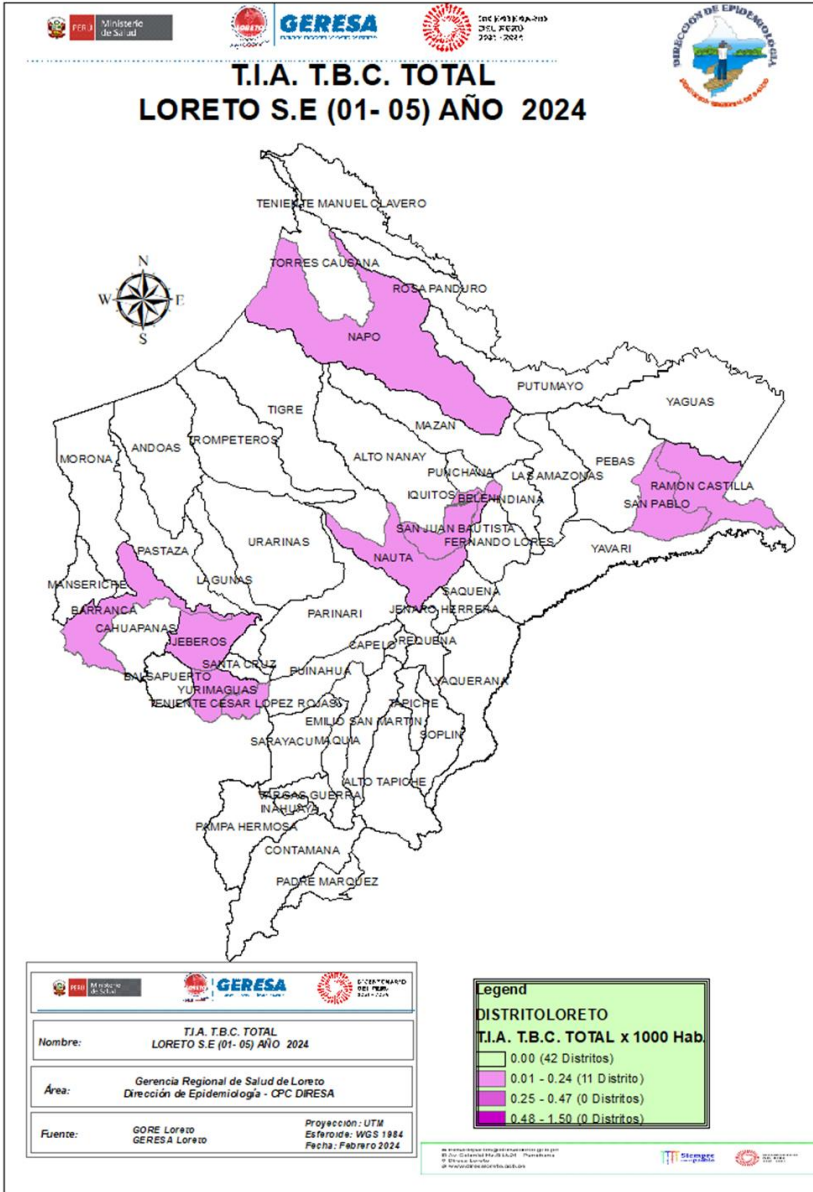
PERÚ Ministerio de Salud
GERESA
Bicentenario del Perú 2021 - 2024
DIRECCION DE EPIDEMIOLOGIA

T.I.A. T.B.C. TOTAL
LORETO S.E (01- 05) AÑO 2024

N
W E
S

TENIENTE MANUEL CLAVERO
TORRES CAUSANA
ROSA PANDURO
NAPO
PUTUMAYO
YAGUAS
TIGRE
MAZAN
ANDOAS
TROMPETEROS
ALTO NANAY
PUNCHANA
LAS AMAZONAS
PEBAS
MORONA
IQUITOS
BELEN
INDIANA
RAMON CASTILLA
SAN PABLO
SAN JUAN BAUTISTA
FERNANDO LORES
PASTAZA
URARINAS
NAUTA
YAVARI
MANSERICHE
LAGUNAS
SAQUENA
PARINARI
JENARO HERRERA
BARRANCA
CAHUAPANAS
JEBEROS
CAPELO
REQUENA
SANTA CRUZ
PUINAHUA
BALSAPUERTO
YURIMAGUAS
YAQUERANA
TENIENTE CESAR LOPEZ ROJAS
TAPICHE
EMILIO SAN MARTIN
SOPLIN
SARAYACU
MAQUIA
ALTO TAPICHE
VARGAS GUERRA
INAHUAYA
PAMPA HERMOSA
CONTAMANA
PADRE MARQUEZ

PERÚ Ministerio de Salud
GERESA
Bicentenario del Perú 2021 - 2024

| Nombre: | T.I.A. T.B.C. TOTAL LORETO S.E (01- 05) AÑO 2024 |
|---|---|
| Área: | Gerencia Regional de Salud de Loreto Dirección de Epidemiología - CPC DIRESA |
| Fuente: | GORE Loreto GERESA Loreto | Proyección: UTM Esferoide: WGS 1984 Fecha: Febrero 2024 |

Legend
DISTRITOLORETO
T.I.A. T.B.C. TOTAL x 1000 Hab.
0.00 (42 Distritos)
0.01 - 0.24 (11 Distrito)
0.25 - 0.47 (0 Distritos)
0.48 - 1.50 (0 Distritos)

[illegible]
Siempre